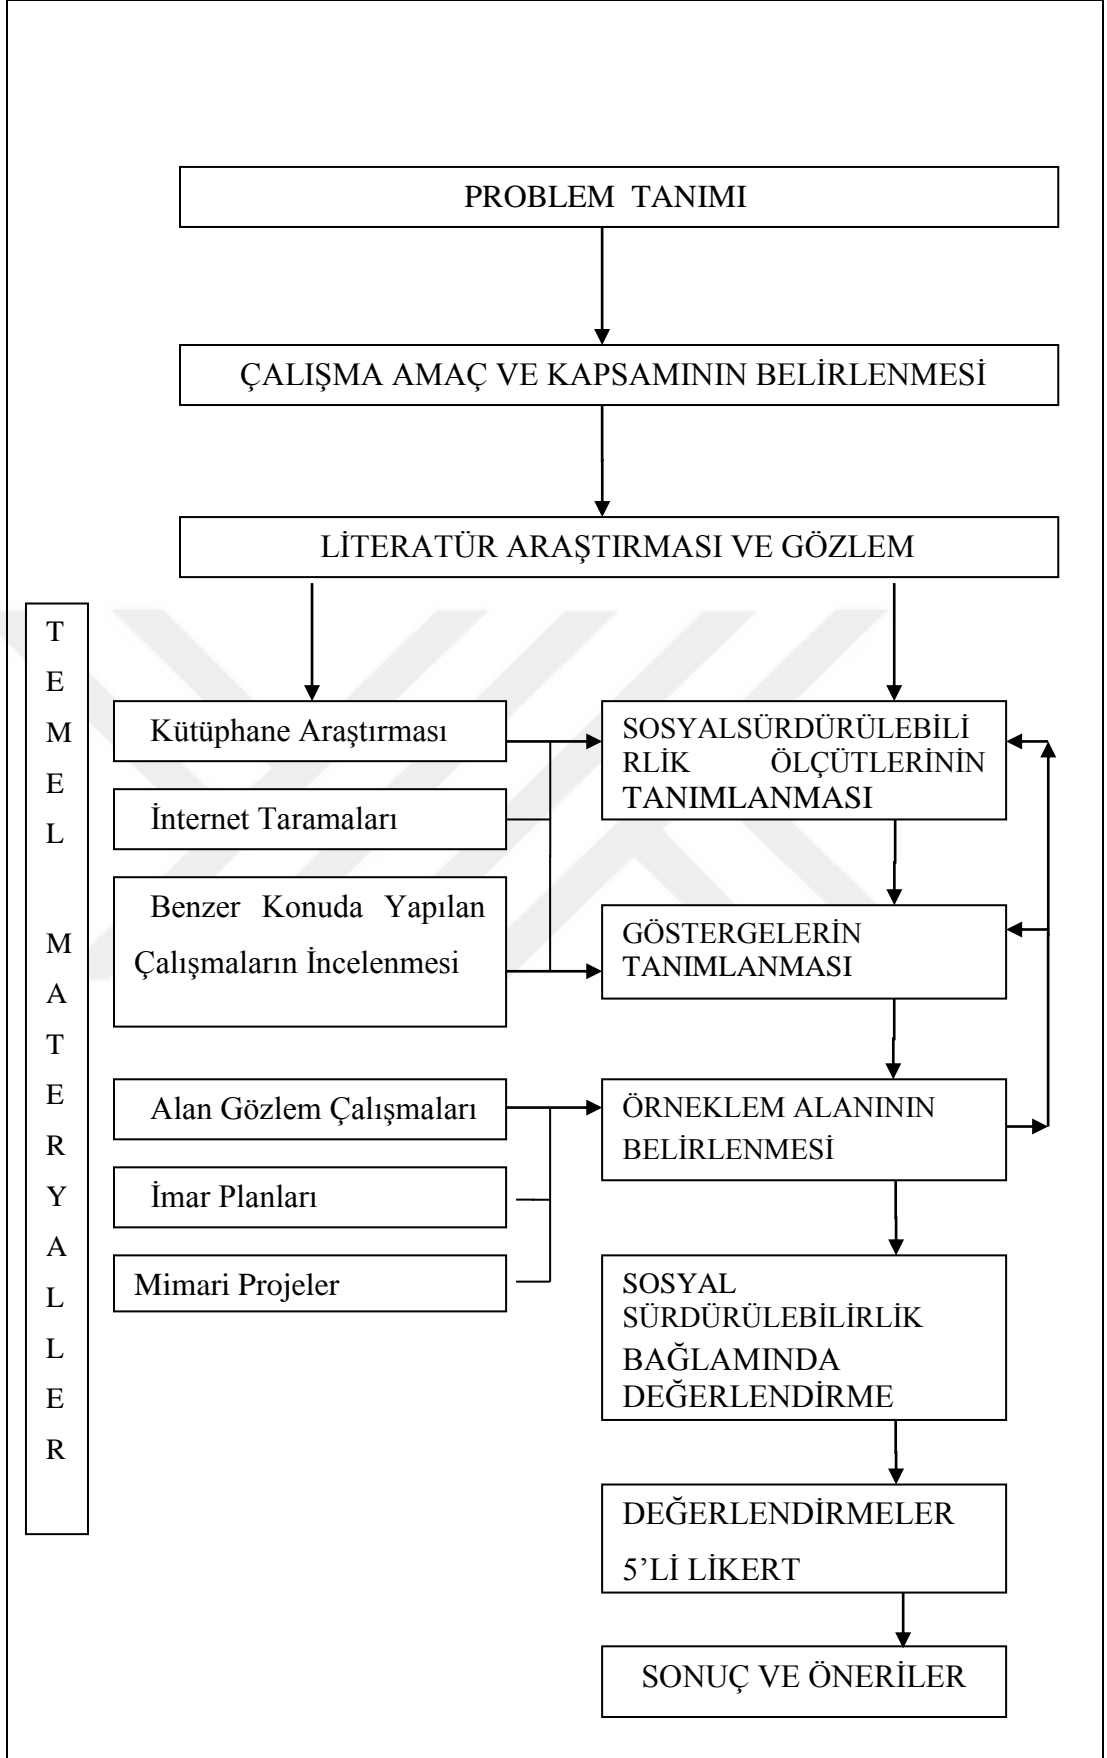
PROBLEM TANIMI

ÇALIŞMA AMAÇ VE KAPSAMININ BELİRLENMESİ

LİTERATÜR ARAŞTIRMASI VE GÖZLEM

TEMEL MATERYALLER

Kütüphane Araştırması

İnternet Taramaları

Benzer Konuda Yapılan Çalışmaların İncelenmesi

Alan Gözlem Çalışmaları

İmar Planları

Mimari Projeler

SOSYALSÜRDÜRÜLEBİLİRLİK ÖLÇÜTLERİNİN TANIMLANMASI

GÖSTERGELERİN TANIMLANMASI

ÖRNEKLEM ALANININ BELİRLENMESİ

SOSYAL SÜRDÜRÜLEBİLİRLİK BAĞLAMINDA DEĞERLENDİRME

DEĞERLENDİRMELER 5'Lİ LİKERT

SONUÇ VE ÖNERİLER